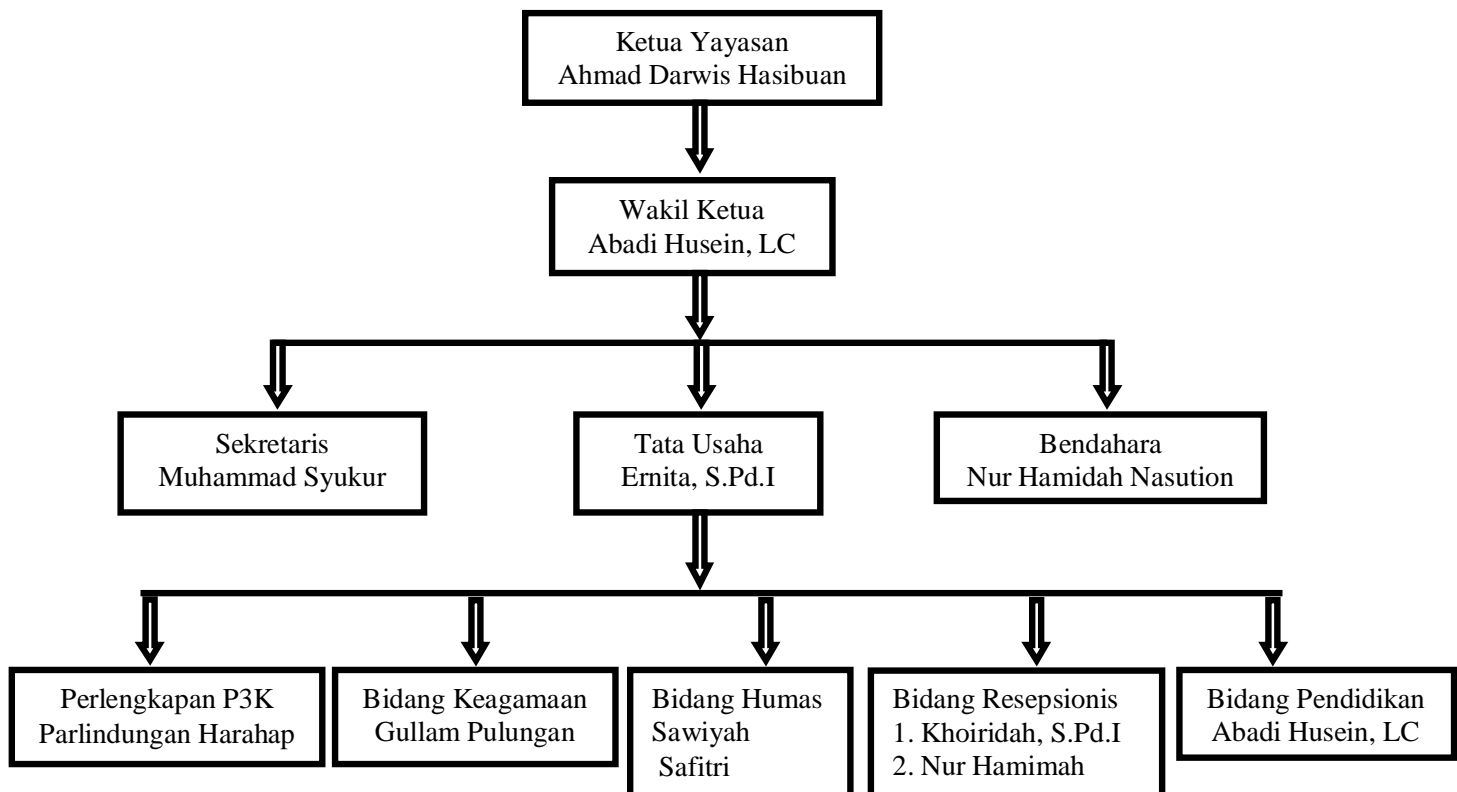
Ketua Yayasan
Ahmad Darwis Hasibuan

Wakil Ketua
Abadi Husein, LC

Sekretaris
Muhammad Syukur

Tata Usaha
Ernita, S.Pd.I

Bendahara
Nur Hamidah Nasution

Perlengkapan P3K
Parlindungan Harahap

Bidang Keagamaan
Gullam Pulungan

Bidang Humas
Sawiyah
Safitri

Bidang Resepsionis
1. Khoiridah, S.Pd.I
2. Nur Hamimah

Bidang Pendidikan
Abadi Husein, LC